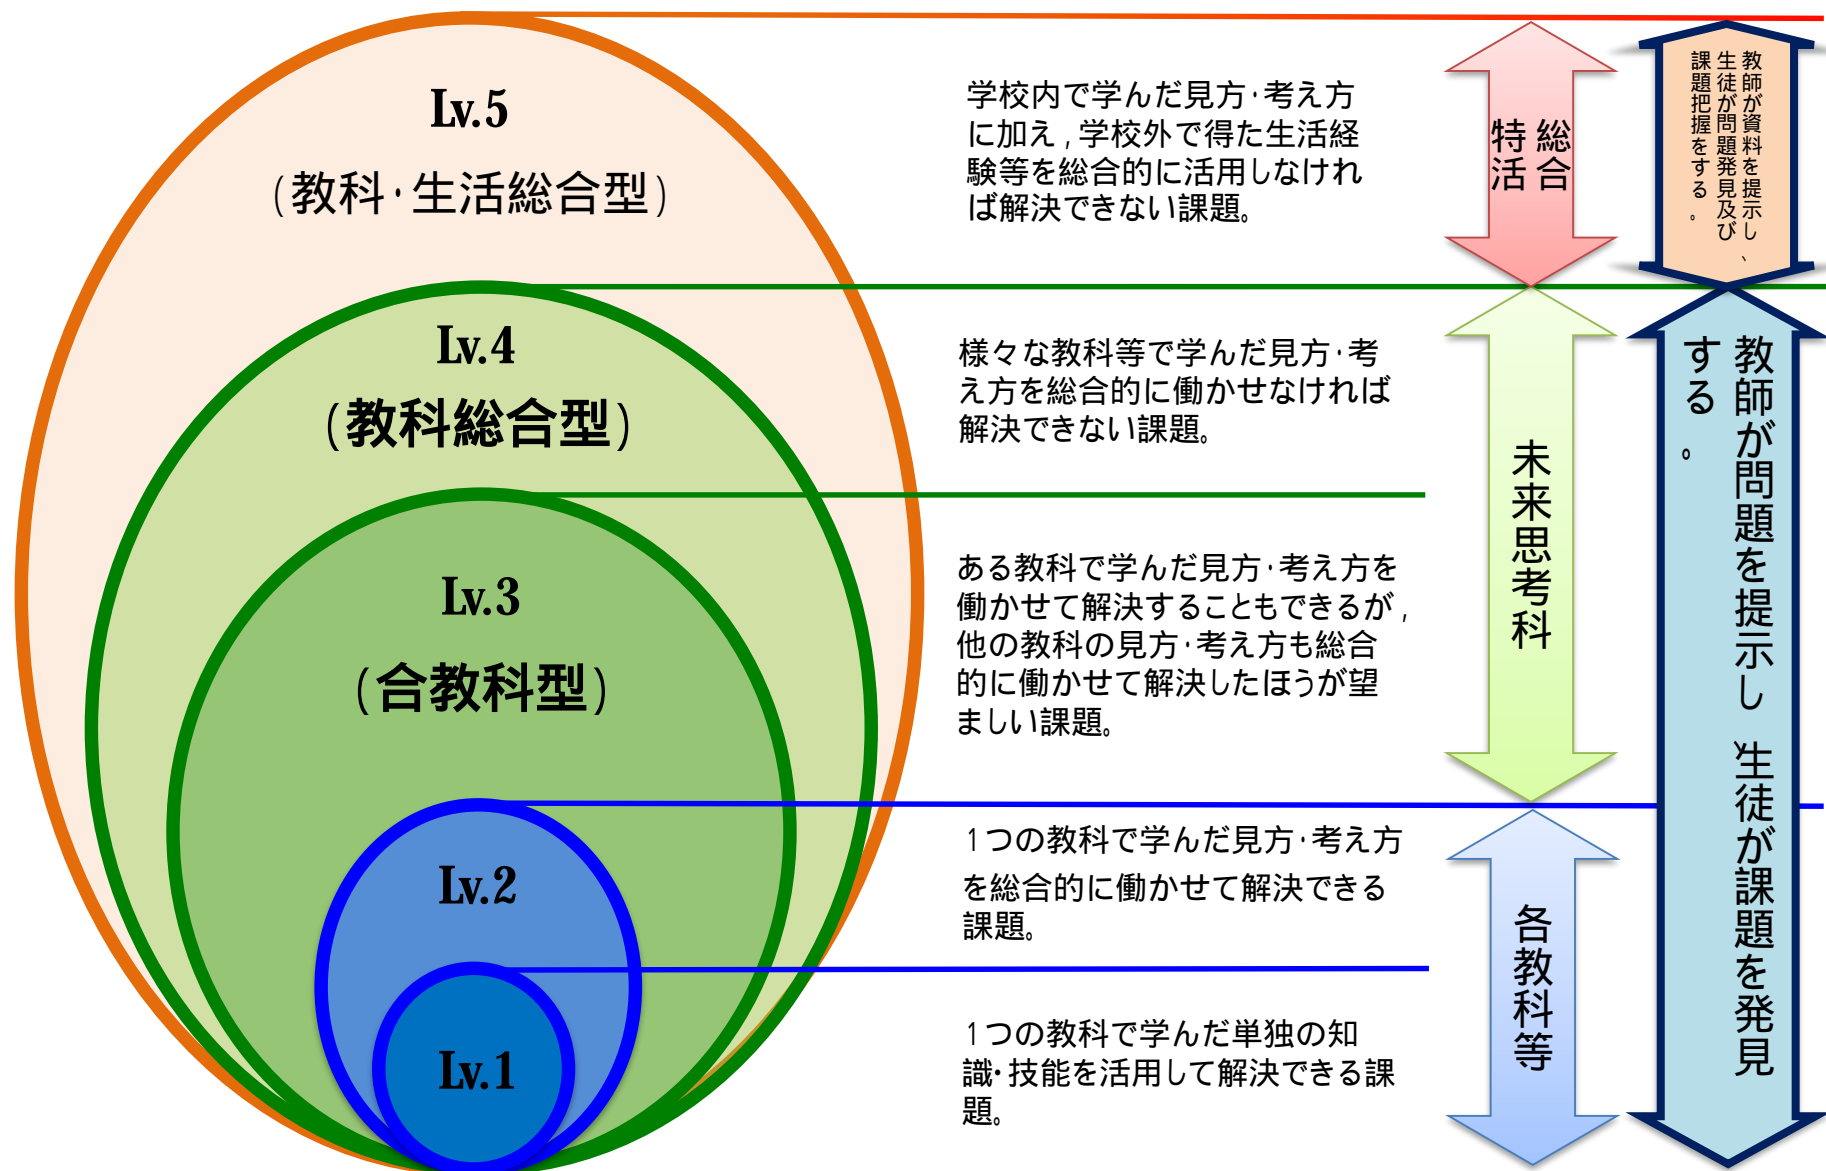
Lv.5
（教科·生活総合型）

学校内で学んだ見方·考え方に加え，学校外で得た生活経験等を総合的に活用しなければ解決できない課題。

総合
特活

教師が資料を提示し、生徒が問題発見及び課題把握をする。

Lv.4
（教科総合型）

様々な教科等で学んだ見方·考え方を総合的に働かせなければ解決できない課題。

未来思考科

教師が問題を提示し生徒が課題を発見する。

Lv.3
（合教科型）

ある教科で学んだ見方·考え方を働かせて解決することもできるが，他の教科の見方·考え方も総合的に働かせて解決したほうが望ましい課題。

Lv.2

1つの教科で学んだ見方·考え方を総合的に働かせて解決できる課題。

各教科等

Lv.1

1つの教科で学んだ単独の知識·技能を活用して解決できる課題。